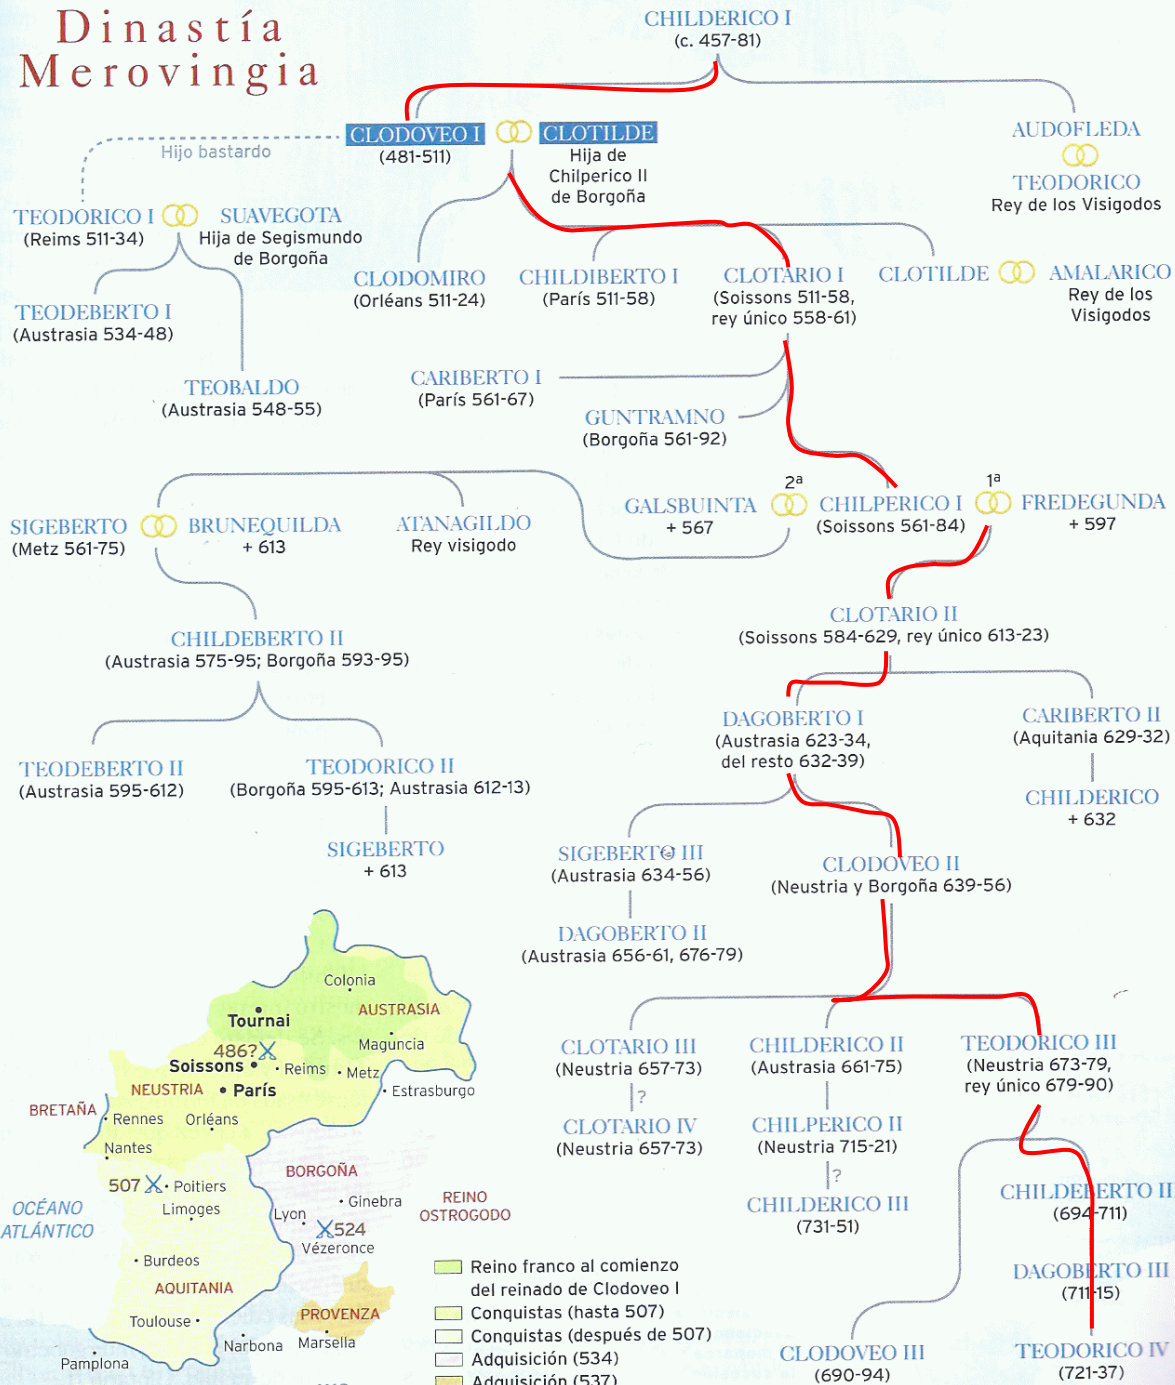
Dinastía Merovingia

CHILDERICO I
(c. 457-81)

Hijo bastardo

CLODOVEO I
(481-511)

CLOTILDE
Hija de Chilperico II de Borgoña

AUDOFLEDA
TEODORICO
Rey de los Visigodos

TEODORICO I
(Reims 511-34)

SUAVEGOTA
Hija de Segismundo de Borgoña

CLODOMIRO
(Orléans 511-24)

CHILDIBERTO I
(París 511-58)

CLOTARIO I
(Soissons 511-58, rey único 558-61)

CLOTILDE
AMALARICO
Rey de los Visigodos

TEODEBERTO I
(Austrasia 534-48)

TEOBALDO
(Austrasia 548-55)

CARIBERTO I
(París 561-67)

GUNTRAMNO
(Borgoña 561-92)

SIGEBERTO
(Metz 561-75)

BRUNEQUILDA
+ 613

ATANAGILDO
Rey visigodo

GALSBUINTA
+ 567

2ª

CHILPERICO I
(Soissons 561-84)

1ª

FREDEGUNDA
+ 597

CHILDEBERTO II
(Austrasia 575-95; Borgoña 593-95)

CLOTARIO II
(Soissons 584-629, rey único 613-23)

DAGOBERTO I
(Austrasia 623-34, del resto 632-39)

CARIBERTO II
(Aquitania 629-32)

CHILDERICO
+ 632

TEODEBERTO II
(Austrasia 595-612)

TEODORICO II
(Borgoña 595-613; Austrasia 612-13)

SIGEBERTO
+ 613

SIGEBERTO III
(Austrasia 634-56)

CLODOVEO II
(Neustria y Borgoña 639-56)

DAGOBERTO II
(Austrasia 656-61, 676-79)

CLOTARIO III
(Neustria 657-73)

?

CLOTARIO IV
(Neustria 657-73)

CHILDERICO II
(Austrasia 661-75)

CHILPERICO II
(Neustria 715-21)

?

CHILDERICO III
(731-51)

TEODORICO III
(Neustria 673-79, rey único 679-90)

CHILDEBERTO II
(694-711)

DAGOBERTO III
(711-15)

CLODOVEO III
(690-94)

TEODORICO IV
(721-37)

Colonia
AUSTRASIA
Tournai
486?
Soissons
Reims
Maguncia
Metz
NEUSTRIA
París
Estrasburgo
BRETAÑA
Rennes
Orléans
Nantes
507
Poitiers
Limoges
BORGOÑA
Ginebra
REINO OSTROGODO
OCÉANO ATLÁNTICO
Lyon
524
Vézeronce
Burdeos
AQUITANIA
Toulouse
PROVENZA
Narbona
Marsella
Pamplona

Reino franco al comienzo del reinado de Clodoveo I
Conquistas (hasta 507)
Conquistas (después de 507)
Adquisición (534)
Adquisición (537)